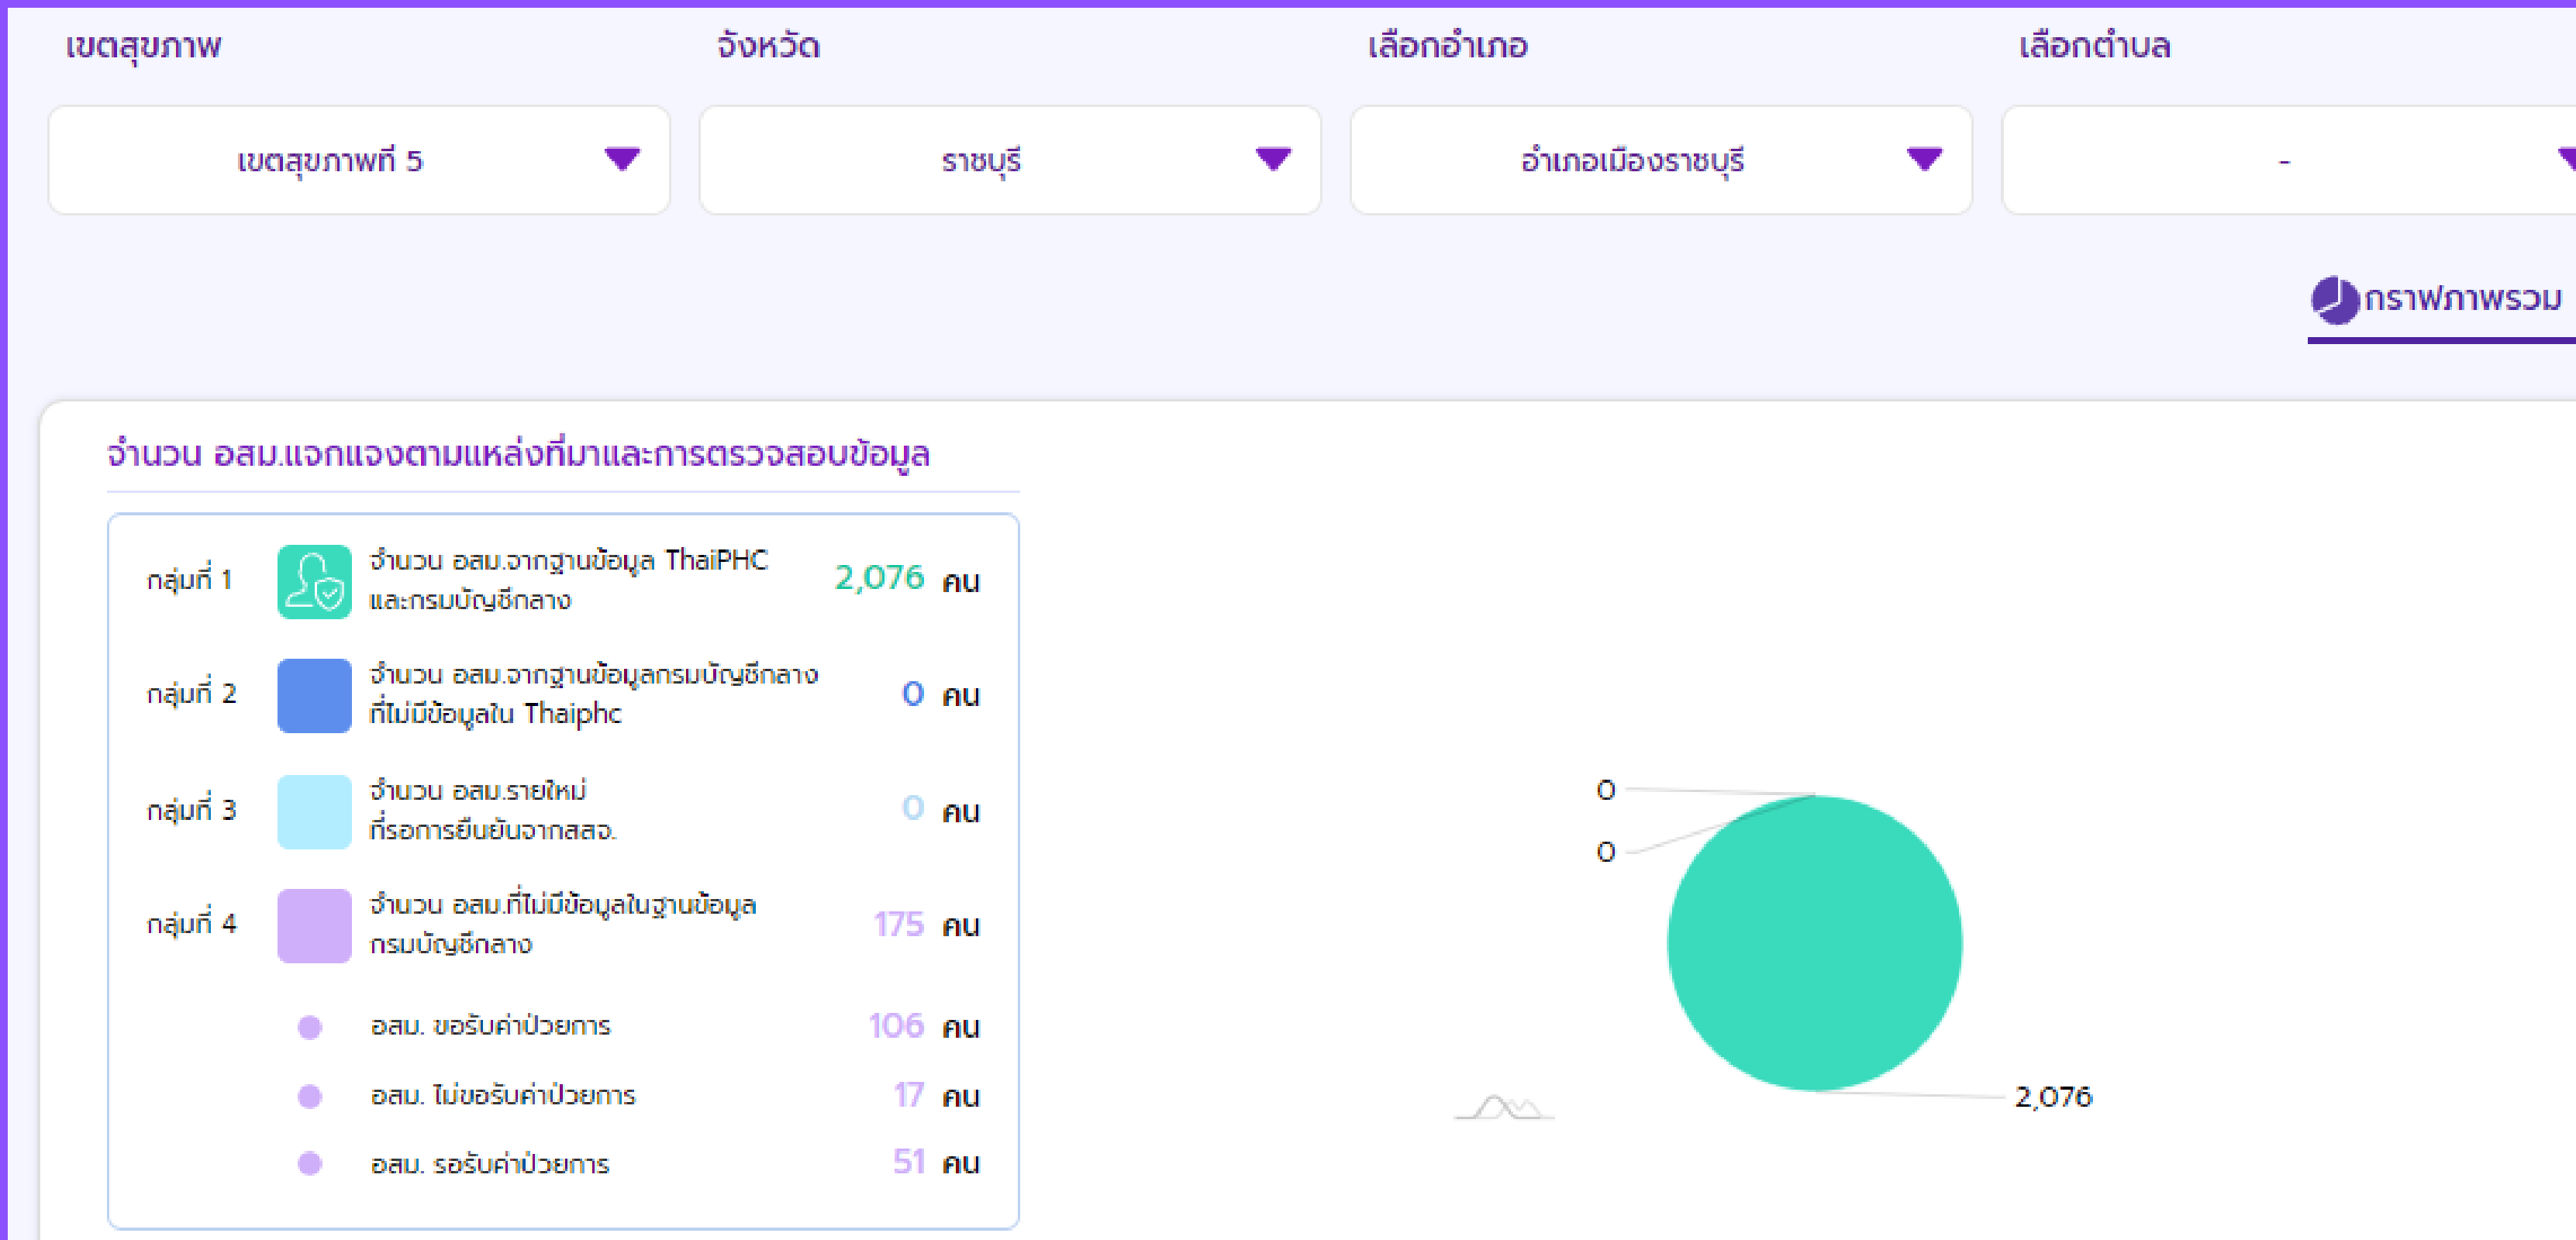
เขตสุขภาพ
เขตสุขภาพที่ 5

จังหวัด
ราชบุรี

เลือกอำเภอ
อำเภอเมืองราชบุรี

เลือกตำบล
-

กราฟภาพรวม

จำนวน อสม.แจกแจงตามแหล่งที่มาและการตรวจสอบข้อมูล

| | | | |
|---|---|---|---|
| กลุ่มที่ 1 | จำนวน อสม.จากฐานข้อมูล ThaiPHC และกรมบัญชีกลาง | 2,076 | คน |
| กลุ่มที่ 2 | จำนวน อสม.จากฐานข้อมูลกรมบัญชีกลาง ที่ไม่มีข้อมูลใน Thaiphc | 0 | คน |
| กลุ่มที่ 3 | จำนวน อสม.รายใหม่ ที่รอการยืนยันจากสสอ. | 0 | คน |
| กลุ่มที่ 4 | จำนวน อสม.ที่ไม่มีข้อมูลในฐานข้อมูล กรมบัญชีกลาง | 175 | คน |
| | อสม. ขอรับค่าป่วยการ | 106 | คน |
| | อสม. ไม่ขอรับค่าป่วยการ | 17 | คน |
| | อสม. รอรับค่าป่วยการ | 51 | คน |

0
0
2,076